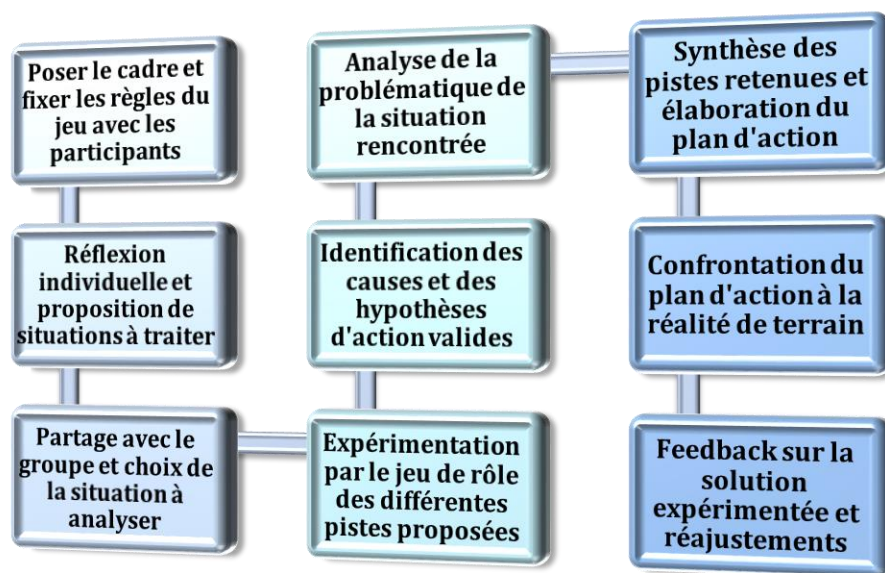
Poser le cadre et fixer les règles du jeu avec les participants

Réflexion individuelle et proposition de situations à traiter

Partage avec le groupe et choix de la situation à analyser

Expérimentation par le jeu de rôle des différentes pistes proposées

Identification des causes et des hypothèses d'action valides

Analyse de la problématique de la situation rencontrée

Synthèse des pistes retenues et élaboration du plan d'action

Confrontation du plan d'action à la réalité de terrain

Feedback sur la solution expérimentée et réajustements